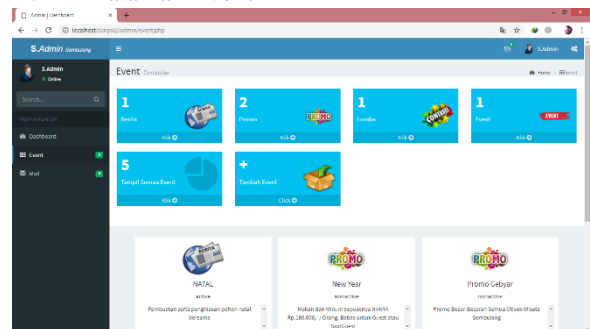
Admin | Dashboard
localhost/sianpsu/admin/event.php
S.Admin Semarang
S.Admin
S.Admin
Online
Search...
Dashboard
Event
Mail
Event Controller
Home > Event
1
Berita
Klik
2
Promo
PROMO
Klik
1
Lomba
CONTEST
Klik
1
Event
EVENT
Klik
5
Tampil Semua Event
Klik
+
Tambah Event
Click
NATAL
active
Pembuatan sorta penghiasan pohon natal bersama
PROMO
New Year
nonactive
Makan dan Minum sepuasnya HANYA Rp.100.000,- / Orang. Bebas untuk Guest atau NonGuest
PROMO
Promo Gebyar
nonactive
Promo Besar Besaran Semua Obyek Wisata Sembulang